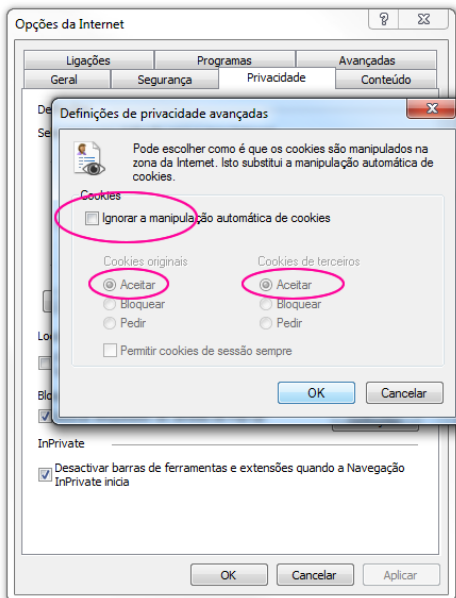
Opções da Internet

?

Ligações | Programas | Avançadas
Geral | Segurança | Privacidade | Conteúdo

De
Se

Definições de privacidade avançadas

X

Pode escolher como é que os cookies são manipulados na zona da Internet. Isto substitui a manipulação automática de cookies.

Cookies

Ignorar a manipulação automática de cookies

Cookies originais
Aceitar
Bloquear
Pedir

Cookies de terceiros
Aceitar
Bloquear
Pedir

Permitir cookies de sessão sempre

OK
Cancelar

Lo
Blo

InPrivate

Desactivar barras de ferramentas e extensões quando a Navegação InPrivate inicia

OK
Cancelar
Aplicar